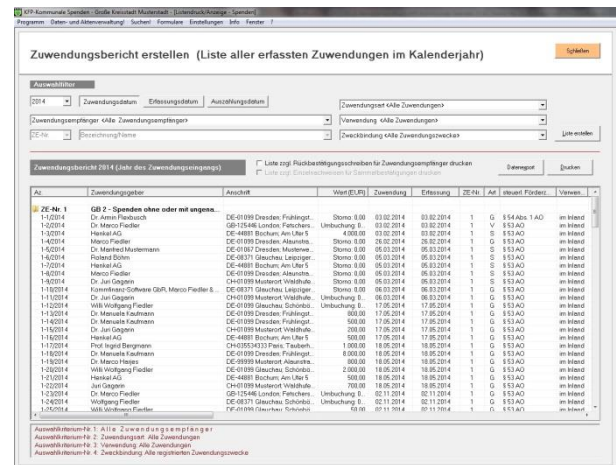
KFP-Kommunale Spenden - Große Kreisstadt Musterstadt - [Listendruck/Anzeige - Spenden]
Programm Daten- und Aktenverwaltung Suchen Formulare Einstellungen Info Fenster ?

Zuwendungsbericht erstellen (Liste aller erfassten Zuwendungen im Kalenderjahr)

Schließen

Auswahlfilter
2014 Zuwendungsdatum Erfassungsdatum Auszahlungsdatum
Zuwendungsart <Alle Zuwendungen>
Zuwendungsempfänger <Alle Zuwendungsempfänger>
Verwendung <Alle Zuwendungen>
ZE-Nr. Bezeichnung/Name
Zweckbindung <Alle Zuwendungszwecke>
Liste erstellen

Zuwendungsbericht 2014 (Jahr des Zuwendungseingangs)
Liste zzgl. Rückbestätigungsschreiben für Zuwendungsempfänger drucken
Liste zzgl. Einzelnachweisen für Sammelbestätigungen drucken
Datenexport Drucken

| Az | Zuwendungsgeber | Anschrift | Wert [EUR] | Zuwendung | Erfassung | ZE-Nr. | Art | steuerl. Förderz... | Verwen... |
|---|---|---|---|---|---|---|---|---|---|
| ZE-Nr. 1 | GB 2 - Spenden ohne oder mit ungena... | | | | | | | | |
| 1-1/2014 | Dr. Armin Flexbusch | DE-01099 Dresden, Frühlingst... | Storno: 0,00 | 03.02.2014 | 03.02.2014 | 1 | G | § 54 Abs. 1 AO | im Inland |
| 1-2/2014 | Dr. Marco Fiedler | GB-125446 London, Fetschers... | Umbuchung: 0... | 03.02.2014 | 03.02.2014 | 1 | V | § 53 AO | im Inland |
| 1-3/2014 | Henkel AG | DE-44801 Bochum, Am Ufer 5 | 4.000,00 | 03.02.2014 | 03.02.2014 | 1 | G | § 53 AO | im Inland |
| 1-4/2014 | Marco Fiedler | DE-01099 Dresden, Alaunstra... | Storno: 0,00 | 26.02.2014 | 26.02.2014 | 1 | S | § 53 AO | im Inland |
| 1-5/2014 | Dr. Manfred Mustermann | DE-01067 Dresden, Musterwe... | Storno: 0,00 | 05.03.2014 | 05.03.2014 | 1 | S | § 53 AO | im Inland |
| 1-6/2014 | Roland Böhm | DE-08371 Glauchau, Leipziger... | Storno: 0,00 | 05.03.2014 | 05.03.2014 | 1 | S | § 53 AO | im Inland |
| 1-7/2014 | Henkel AG | DE-44801 Bochum, Am Ufer 5 | Storno: 0,00 | 05.03.2014 | 05.03.2014 | 1 | S | § 53 AO | im Inland |
| 1-8/2014 | Marco Fiedler | DE-01099 Dresden, Alaunstra... | Storno: 0,00 | 05.03.2014 | 05.03.2014 | 1 | S | § 53 AO | im Inland |
| 1-9/2014 | Dr. Juri Gagarin | CH-01099 Musterort, Waldhute... | Storno: 0,00 | 05.03.2014 | 05.03.2014 | 1 | S | § 53 AO | im Inland |
| 1-10/2014 | Kommkranz-Software GbR, Marco Fiedler &... | DE-08371 Glauchau, Leipziger... | Storno: 0,00 | 06.03.2014 | 06.03.2014 | 1 | G | § 53 AO | im Inland |
| 1-11/2014 | Dr. Juri Gagarin | CH-01099 Musterort, Waldhute... | Umbuchung: 0... | 06.03.2014 | 06.03.2014 | 1 | G | § 53 AO | im Inland |
| 1-12/2014 | Willi Wolfgang Fiedler | DE-08371 Glauchau, Schönbü... | Umbuchung: 0... | 17.05.2014 | 17.05.2014 | 1 | G | § 53 AO | im Inland |
| 1-13/2014 | Dr. Manuela Kaufmann | DE-01099 Dresden, Frühlingst... | 800,00 | 17.05.2014 | 17.05.2014 | 1 | G | § 53 AO | im Inland |
| 1-14/2014 | Dr. Manuela Kaufmann | DE-01099 Dresden, Frühlingst... | 500,00 | 17.05.2014 | 17.05.2014 | 1 | G | § 53 AO | im Inland |
| 1-15/2014 | Dr. Juri Gagarin | CH-01099 Musterort, Waldhute... | 200,00 | 17.05.2014 | 17.05.2014 | 1 | G | § 53 AO | im Inland |
| 1-16/2014 | Henkel AG | DE-44801 Bochum, Am Ufer 5 | 500,00 | 17.05.2014 | 17.05.2014 | 1 | G | § 53 AO | im Inland |
| 1-17/2014 | Prof. Ingrid Bergmann | CH-035534333 Paris, Tauberh... | 1.000,00 | 18.05.2014 | 18.05.2014 | 1 | G | § 53 AO | im Inland |
| 1-18/2014 | Dr. Manuela Kaufmann | DE-01099 Dresden, Frühlingst... | 8.000,00 | 18.05.2014 | 18.05.2014 | 1 | G | § 53 AO | im Inland |
| 1-19/2014 | Dr. Marco Hasler | DE-99999 Musterort, Alaunstra... | 800,00 | 18.05.2014 | 18.05.2014 | 1 | G | § 53 AO | im Inland |
| 1-20/2014 | Willi Wolfgang Fiedler | DE-08371 Glauchau, Schönbü... | 2.000,00 | 18.05.2014 | 18.05.2014 | 1 | G | § 53 AO | im Inland |
| 1-21/2014 | Henkel AG | DE-44801 Bochum, Am Ufer 5 | 400,00 | 18.05.2014 | 18.05.2014 | 1 | G | § 53 AO | im Inland |
| 1-22/2014 | Juri Gagarin | CH-01099 Musterort, Waldhute... | 700,00 | 18.05.2014 | 18.05.2014 | 1 | G | § 53 AO | im Inland |
| 1-23/2014 | Dr. Marco Fiedler | GB-125446 London, Fetschers... | Umbuchung: 0... | 02.11.2014 | 02.11.2014 | 1 | G | § 53 AO | im Inland |
| 1-24/2014 | Wolfgang Fiedler | DE-08371 Glauchau, Schönbü... | Umbuchung: 0... | 02.11.2014 | 02.11.2014 | 1 | G | § 53 AO | im Inland |
| 1-25/2014 | Willi Wolfgang Fiedler | DE-01099 Glauchau, Schönbü... | 50,00 | 02.11.2014 | 02.11.2014 | 1 | S | § 53 AO | im Inland |

Auswahlkriterium-Nr. 1: Alle Zuwendungsempfänger
Auswahlkriterium-Nr. 2: Zuwendungsart: Alle Zuwendungen
Auswahlkriterium-Nr. 3: Verwendung: Alle Zuwendungen
Auswahlkriterium-Nr. 4: Zweckbindung: Alle registrierten Zuwendungszwecke